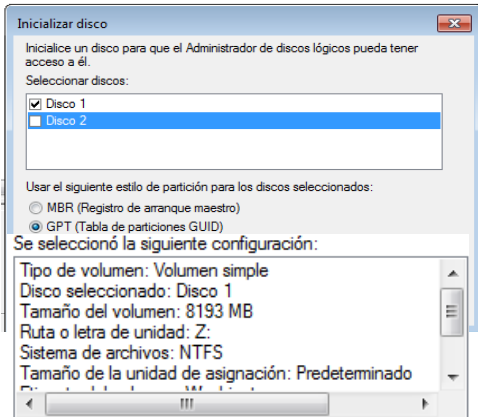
Inicializar disco

Inicialice un disco para que el Administrador de discos lógicos pueda tener acceso a él.

Seleccionar discos:

Disco 1
Disco 2

Usar el siguiente estilo de partición para los discos seleccionados:

MBR (Registro de arranque maestro)
GPT (Tabla de particiones GUID)

Se seleccionó la siguiente configuración:

Tipo de volumen: Volumen simple
Disco seleccionado: Disco 1
Tamaño del volumen: 8193 MB
Ruta o letra de unidad: Z:
Sistema de archivos: NTFS
Tamaño de la unidad de asignación: Predeterminado
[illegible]